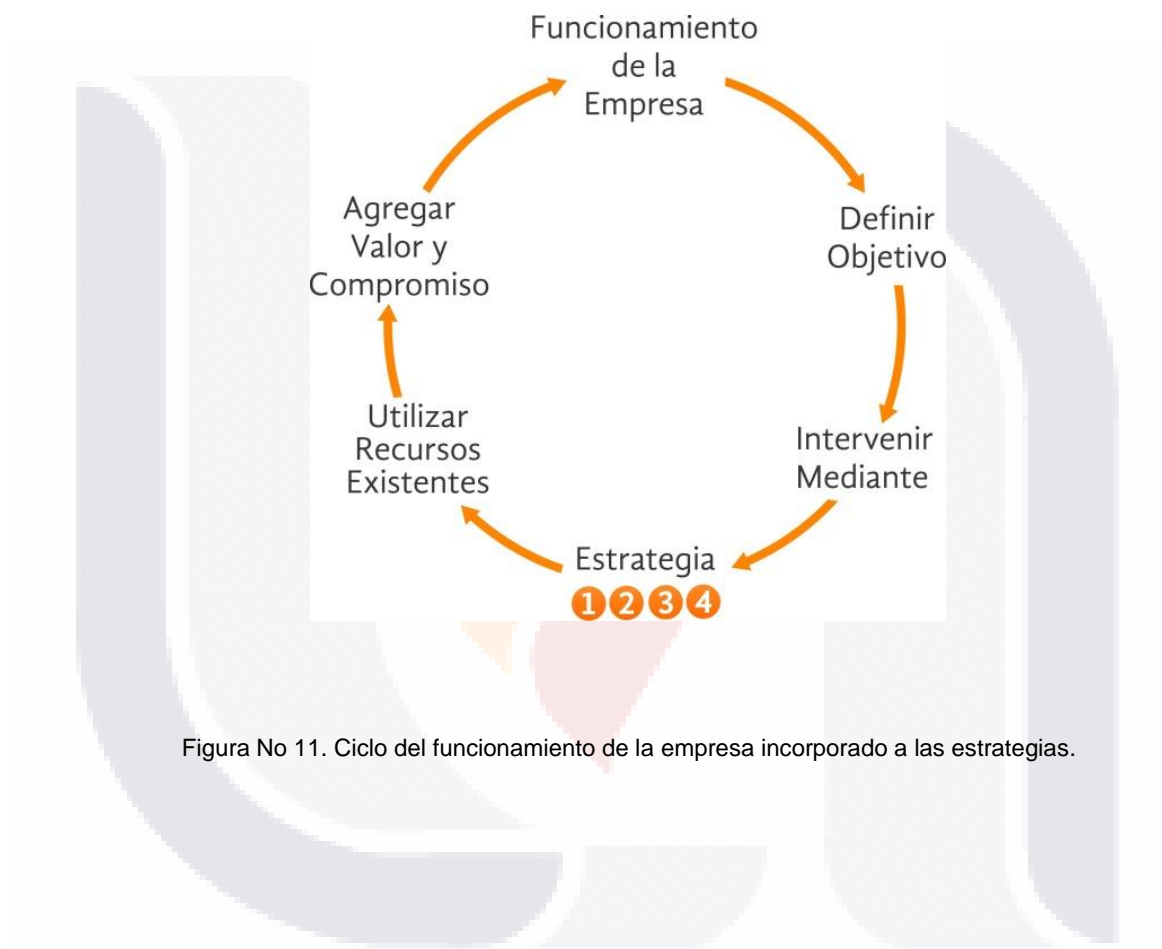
Funcionamiento de la Empresa

Definir Objetivo

Intervenir Mediante

Estrategia
1 2 3 4

Utilizar Recursos Existentes

Agregar Valor y Compromiso

Figura No 11. Ciclo del funcionamiento de la empresa incorporado a las estrategias.